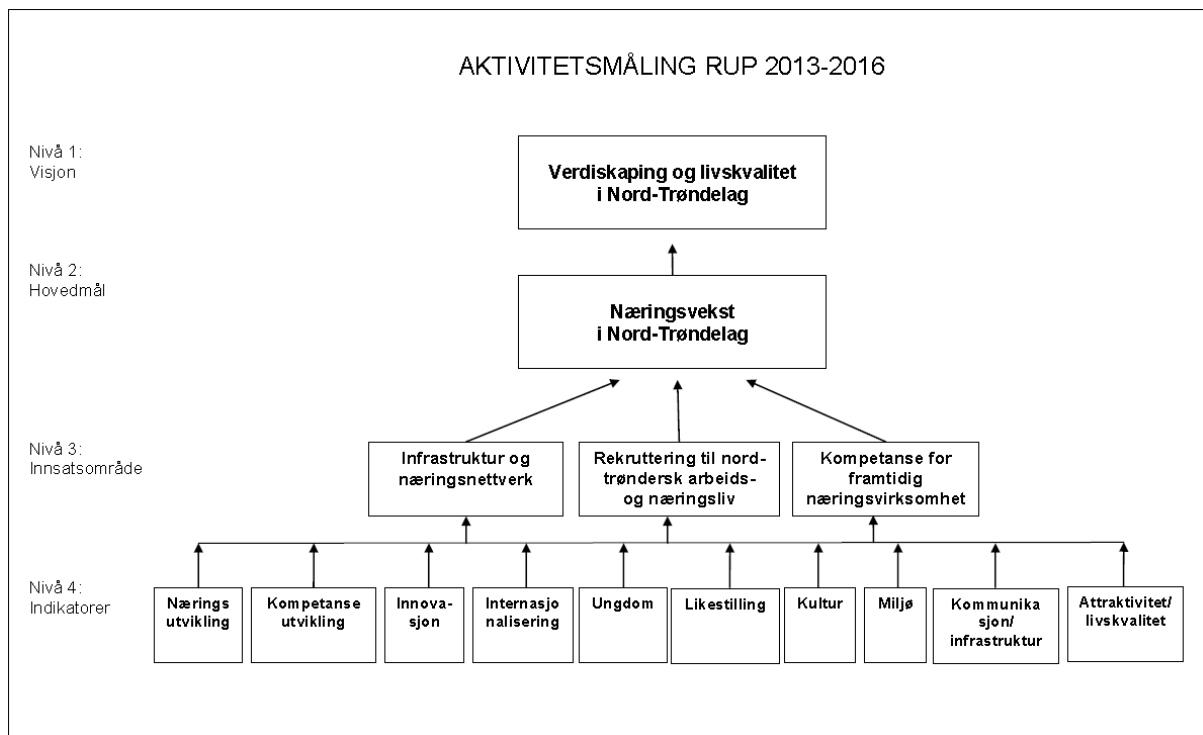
AKTIVITETSMÅLING RUP 2013-2016

Nivå 1:
Visjon

Verdiskaping og livskvalitet i Nord-Trøndelag

Nivå 2:
Hovedmål

Næringsvekst i Nord-Trøndelag

Nivå 3:
Innsatsområde

Infrastruktur og næringsnettverk

Rekruttering til nord-trøndersk arbeids- og næringsliv

Kompetanse for framtidig næringsvirksomhet

Nivå 4:
Indikatorer

Nærings utvikling

Kompetanse utvikling

Innova-sjon

Internasjo nalisering

Ungdom

Likestilling

Kultur

Miljø

Kommunika sjon/ infrastruktur

Attraktivitet/ livskvalitet